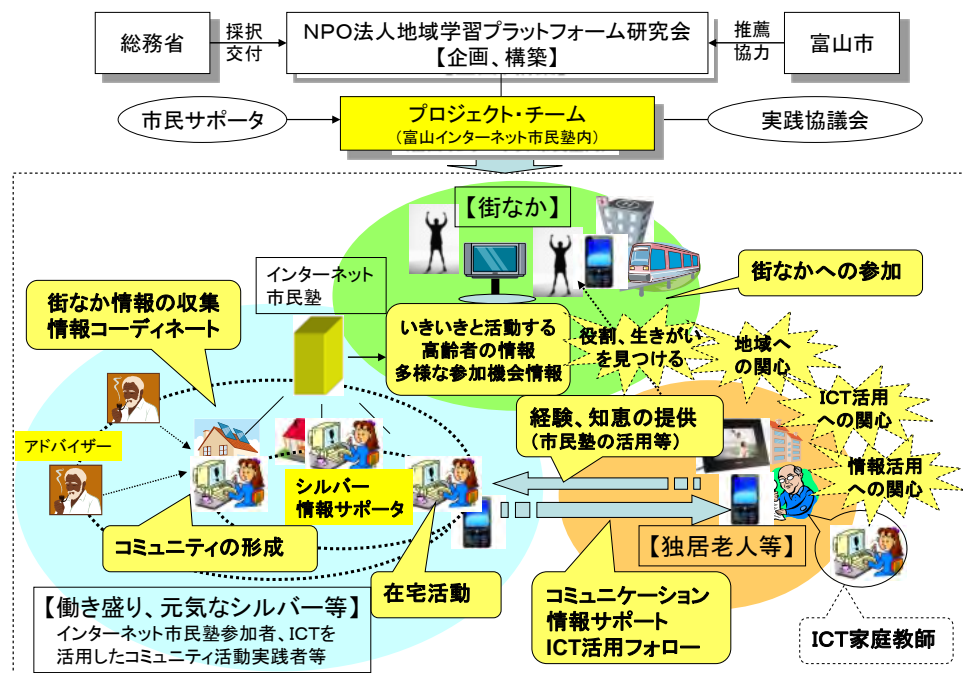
総務省

採択
交付

NPO法人地域学習プラットフォーム研究会
【企画、構築】

推薦
協力

富山市

市民サポータ

プロジェクト・チーム
（富山インターネット市民塾内）

実践協議会

【街なか】

インターネット
市民塾

街なかへの参加

街なか情報の収集
情報コーディネート

いきいきと活動する
高齢者の情報
多様な参加機会情報

役割、生きがい
を見つける

地域へ
の関心

ICT活用
への関心

情報活用
への関心

アドバイザー

経験、知恵の提供
（市民塾の活用等）

シルバー
情報サポータ

コミュニティの形成

【独居老人等】

【働き盛り、元気なシルバー等】
インターネット市民塾参加者、ICTを
活用したコミュニティ活動実践者等

在宅活動

コミュニケーション
情報サポート
ICT活用フォロー

ICT家庭教師